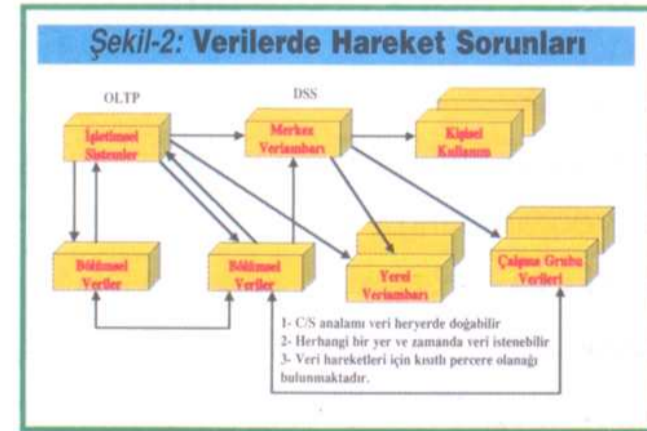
Şekil-2: Verilerde Hareket Sorunları

OLTP

DSS

İşletimsel Sistemler

Merkez Veriambarı

Kişisel Kullanım

Bölümsel Veriler

Bölümsel Veriler

Yerel Veriambarı

Çalışma Grubu Verileri

1- C/S analamı veri heryerde doğabilir
2- Herhangi bir yer ve zamanda veri istenebilir
3- Veri hareketleri için kısıtlı percere olanağı bulunmaktadır.